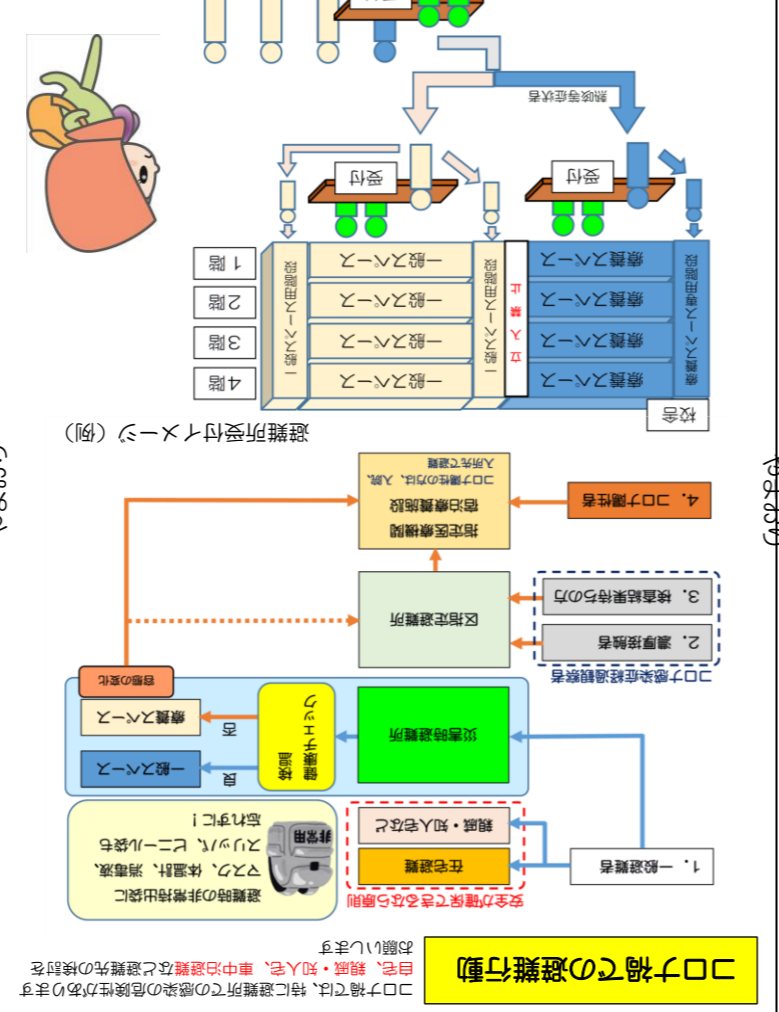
コロナ禍での避難行動

コロナ禍では、特に避難所での感染の危険性があります
自宅、親戚・知人宅、車中泊避難など避難先の検討を
お願いします

安全が確保できるなら原則
在宅避難
親戚・知人宅など

1．一般避難者

避難時の非常持出袋に
マスク、体温計、消毒液、
スリッパ、ビニール袋を
忘れずに！

非常用

災害時避難所

受付
健康チェック

良
否

一般スペース
療養スペース

容態の変化

コロナ感染症経過観察者
2．濃厚接触者
3．検査結果待ちの方

区指定避難所

4．コロナ陽性者

指定医療機関
宿泊療養施設
コロナ陽性の方は、入院、
入所して療養

避難所受付イメージ（例）

校舎

4階
3階
2階
1階

一般スペース
一般スペース
一般スペース
一般スペース

一般スペース用階段

立入禁止

療養スペース
療養スペース
療養スペース
療養スペース

療養スペース専用階段

受付
受付

発熱等症状者

やまかわ
へいさん